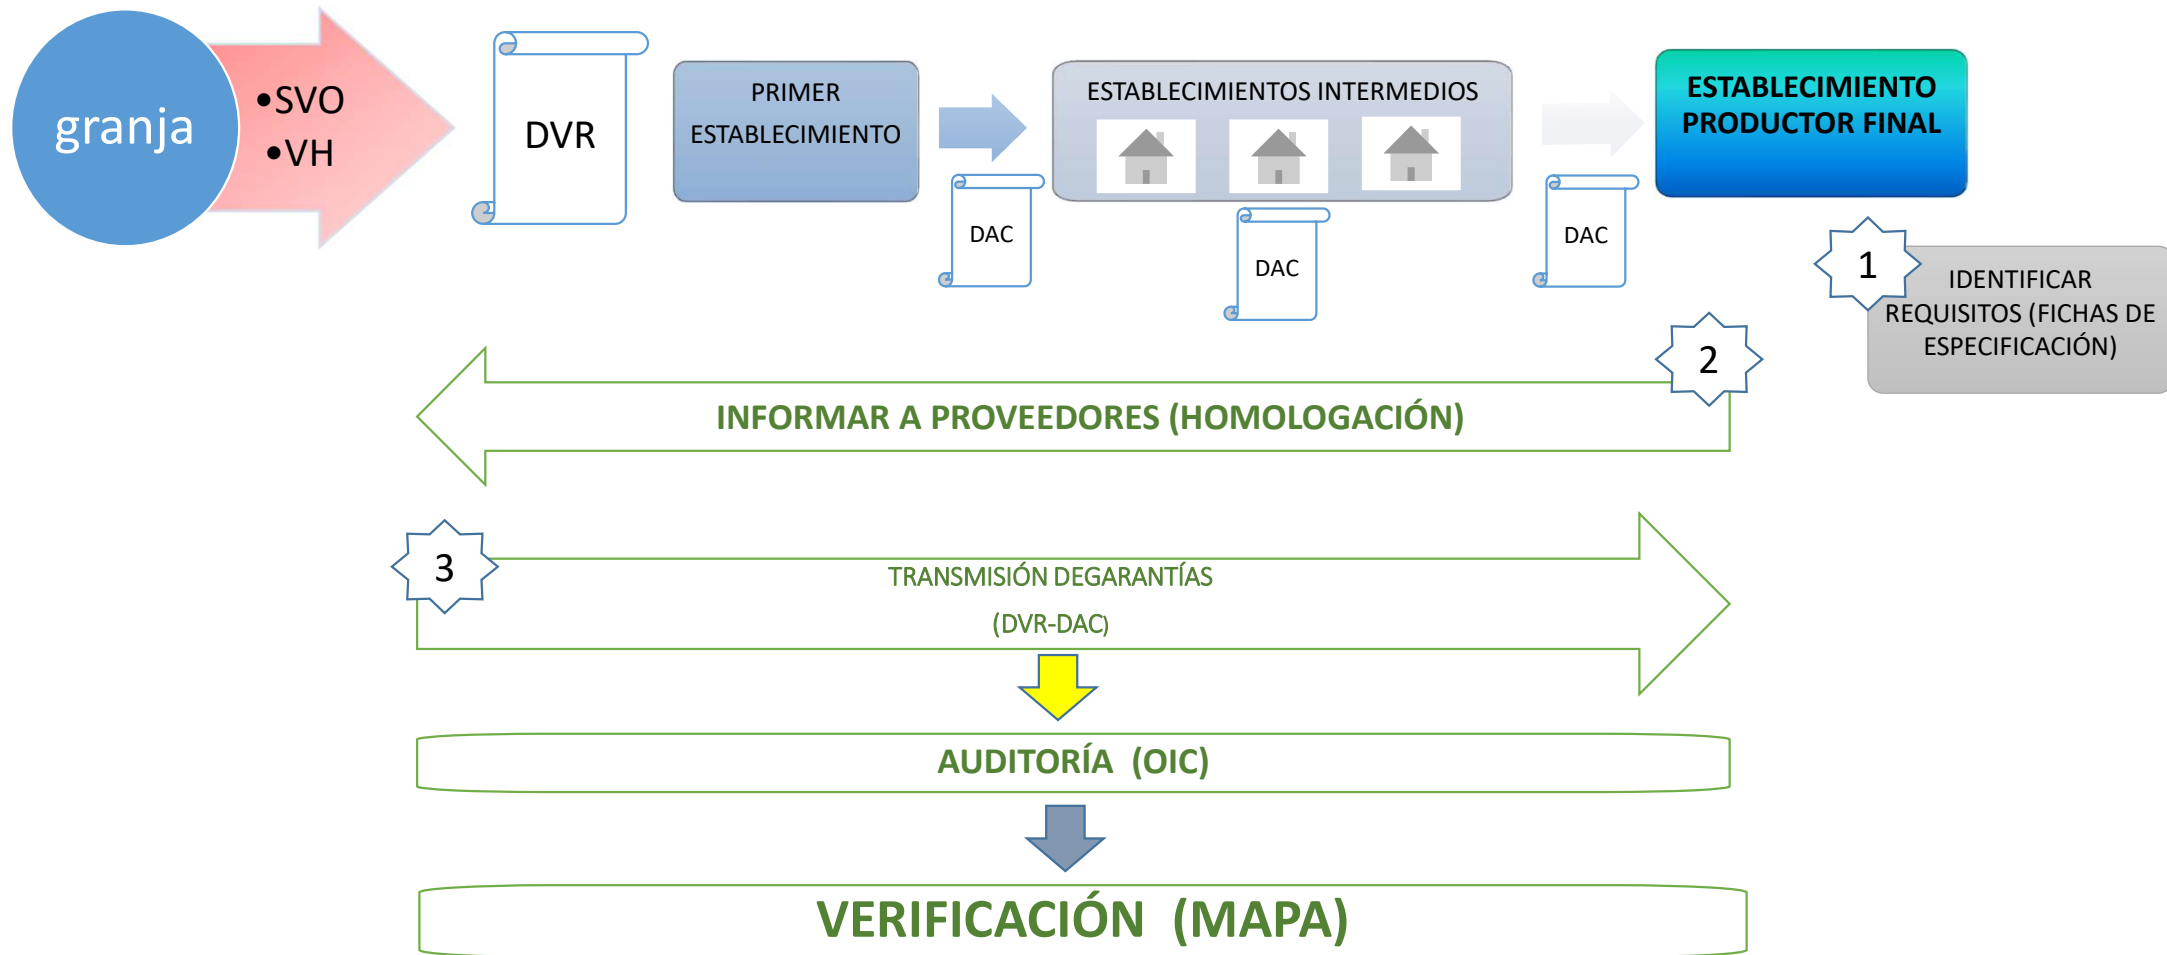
granja

•SVO
•VH

DVR

PRIMER ESTABLECIMIENTO

DAC

ESTABLECIMIENTOS INTERMEDIOS

DAC

DAC

ESTABLECIMIENTO PRODUCTOR FINAL

1

IDENTIFICAR REQUISITOS (FICHAS DE ESPECIFICACIÓN)

2

INFORMAR A PROVEEDORES (HOMOLOGACIÓN)

3

TRANSMISIÓN DEGARANTÍAS

(DVR-DAC)

AUDITORÍA (OIC)

VERIFICACIÓN (MAPA)